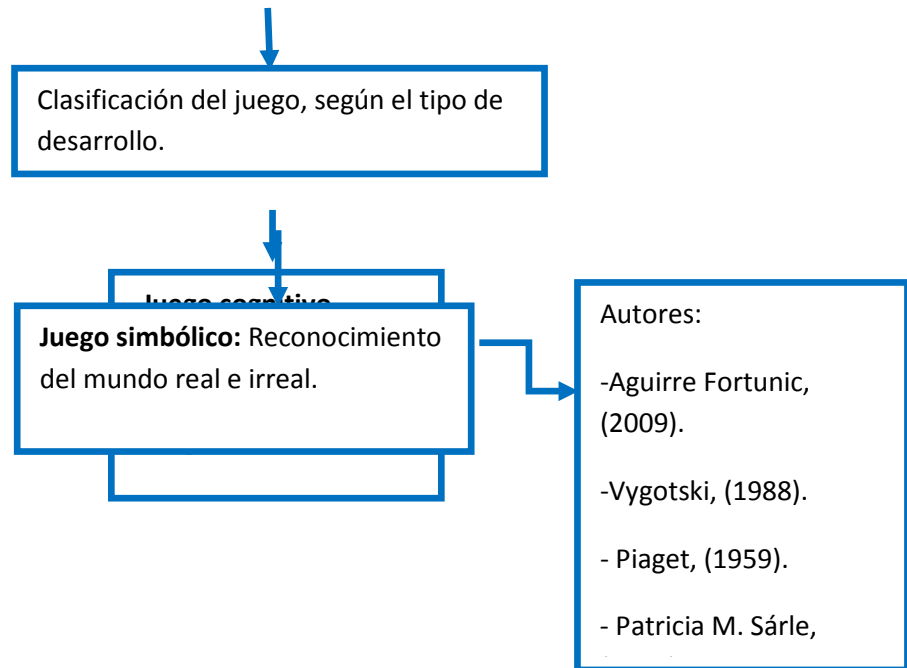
Clasificación del juego, según el tipo de desarrollo.

Juego cognitivo

**Juego simbólico:** Reconocimiento del mundo real e irreal.

Autores:

-Aguirre Fortunic, (2009).

-Vygotski, (1988).

- Piaget, (1959).

- Patricia M. Sárle,

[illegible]